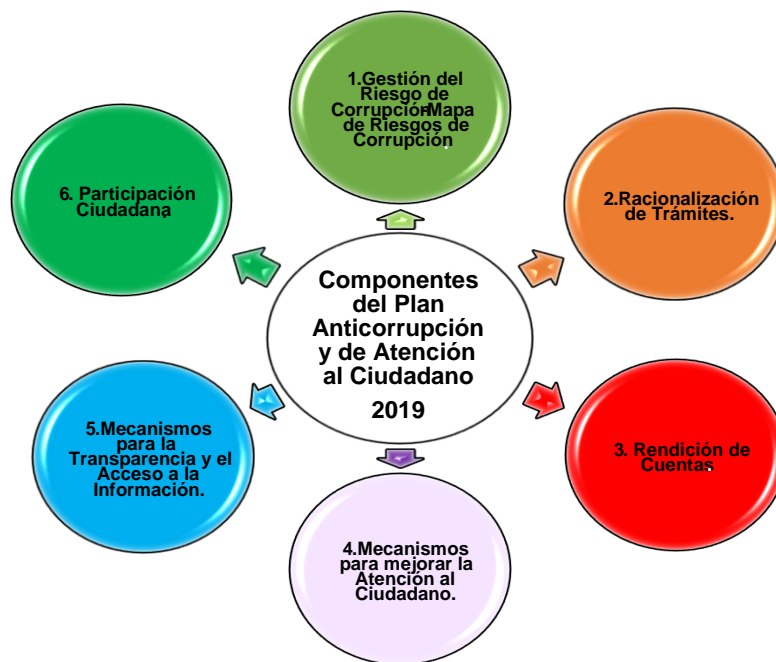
Componentes del Plan Anticorrupción y de Atención al Ciudadano
2019

1.Gestión del Riesgo de Corrupción-Mapa de Riesgos de Corrupción

2.Racionalización de Trámites.

3. Rendición de Cuentas

4.Mecanismos para mejorar la Atención al Ciudadano.

5.Mecanismos para la Transparencia y el Acceso a la Información.

6. Participación Ciudadana